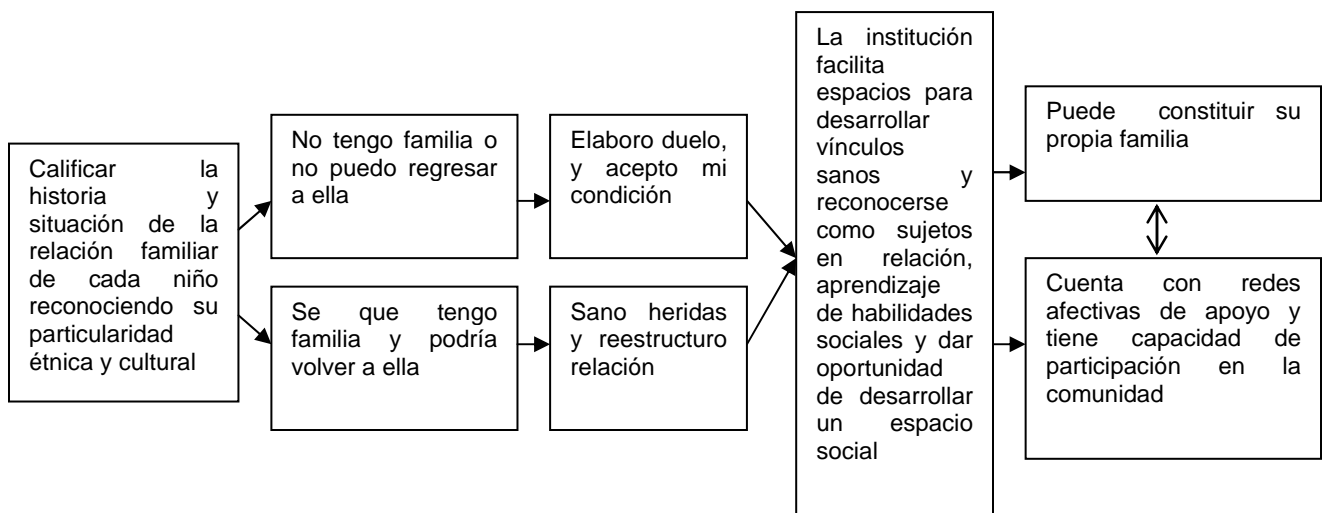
Calificar la historia y situación de la relación familiar de cada niño reconociendo su particularidad étnica y cultural

No tengo familia o no puedo regresar a ella

Se que tengo familia y podría volver a ella

Elaboro duelo, y acepto mi condición

Sano heridas y reestructuro relación

La institución facilita espacios para desarrollar vínculos sanos y reconocerse como sujetos en relación, aprendizaje de habilidades sociales y dar oportunidad de desarrollar un espacio social

Puede constituir su propia familia

Cuenta con redes afectivas de apoyo y tiene capacidad de participación en la comunidad